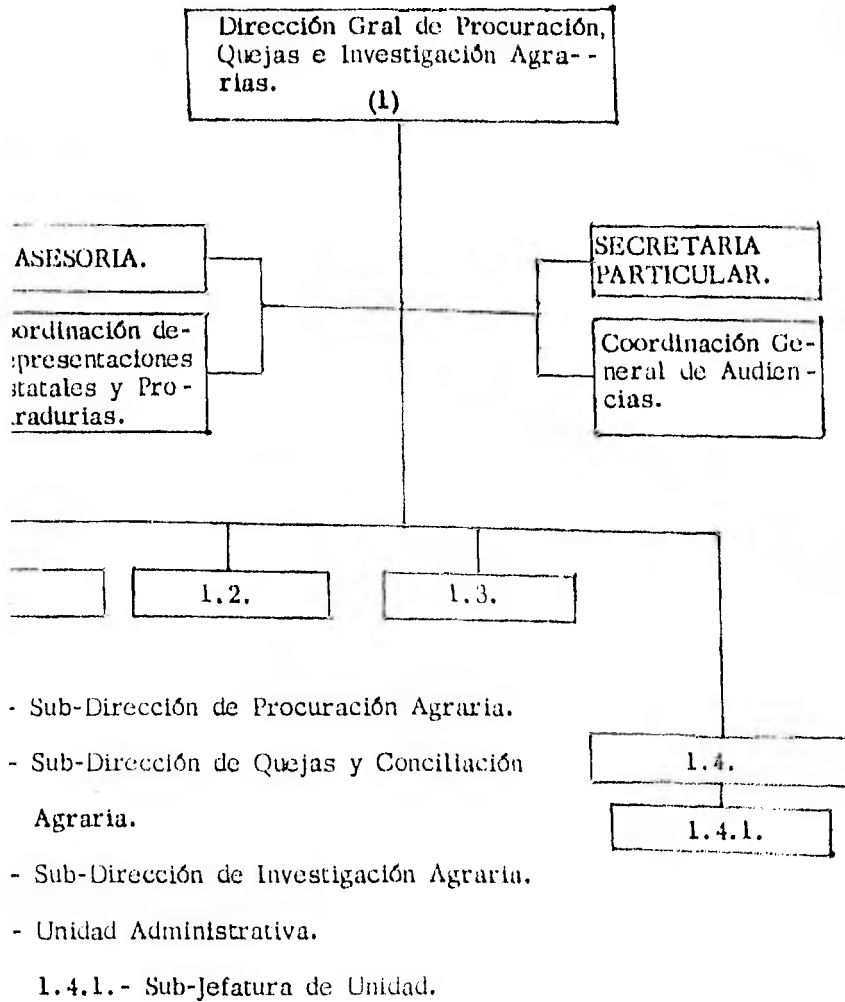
Dirección Gral de Procuración, Quejas e Investigación Agrarias.
(1)

ASESORIA.

ordinación de- presentaciones statales y Pro- radurias.

SECRETARIA PARTICULAR.

Coordinación General de Audiencias.

1.2.

1.3.

1.4.

1.4.1.

- Sub-Dirección de Procuración Agraria.

- Sub-Dirección de Quejas y Conciliación Agraria.

- Sub-Dirección de Investigación Agraria.

- Unidad Administrativa.

1.4.1.- Sub-Jefatura de Unidad.